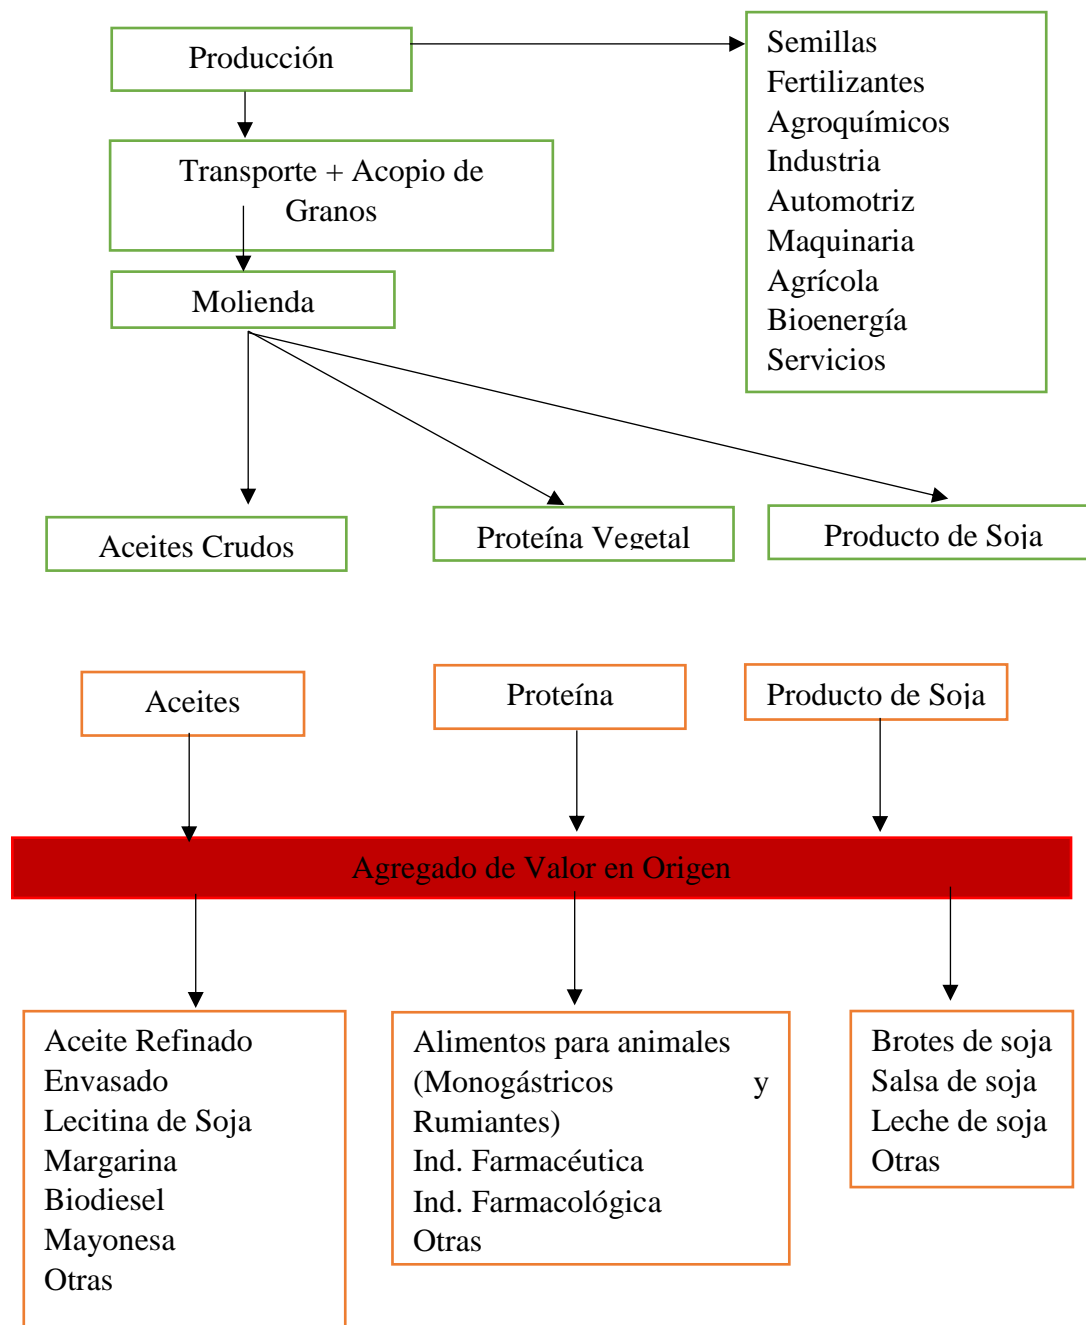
Producción

Semillas
Fertilizantes
Agroquímicos
Industria
Automotriz
Maquinaria
Agrícola
Bioenergía
Servicios

Transporte + Acopio de Granos

Molienda

Aceites Crudos

Proteína Vegetal

Producto de Soja

Aceites

Proteína

Producto de Soja

Agregado de Valor en Origen

Aceite Refinado
Envasado
Lecitina de Soja
Margarina
Biodiesel
Mayonesa
Otras

Alimentos para animales (Monogástricos y Rumiantes)
Ind. Farmacéutica
Ind. Farmacológica
Otras

Brotes de soja
Salsa de soja
Leche de soja
Otras